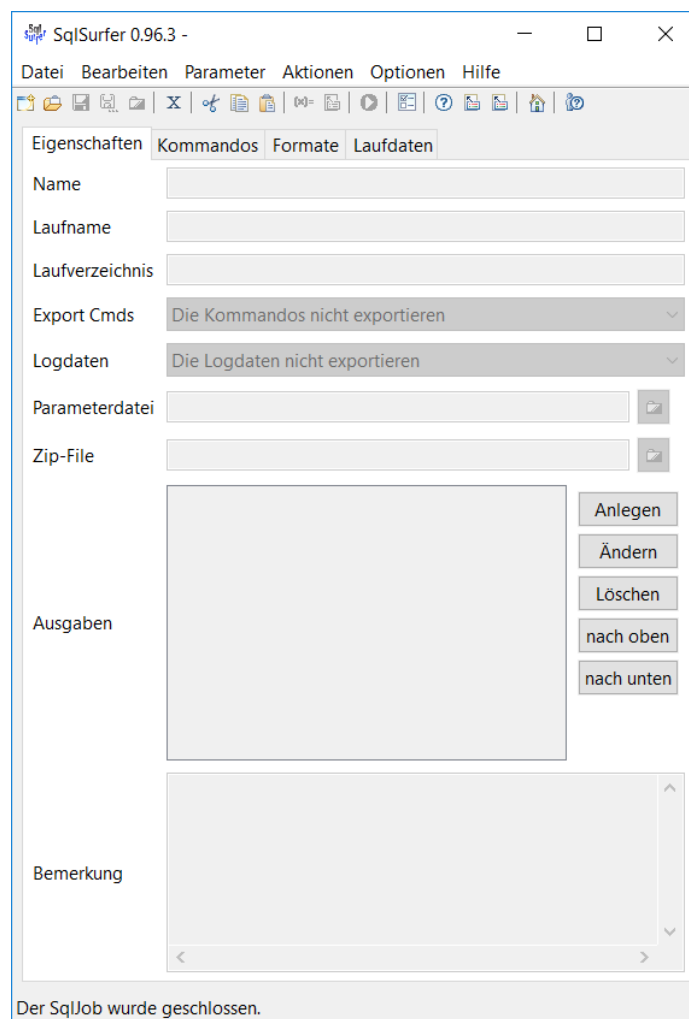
SqlSurfer 0.96.3 -

Datei Bearbeiten Parameter Aktionen Optionen Hilfe

Eigenschaften Kommandos Formate Laufdaten

Name

Laufname

Laufverzeichnis

Export Cmds Die Kommandos nicht exportieren

Logdaten Die Logdaten nicht exportieren

Parameterdatei

Zip-File

Ausgaben

Anlegen

Ändern

Löschen

nach oben

nach unten

Bemerkung

Der SqlJob wurde geschlossen.